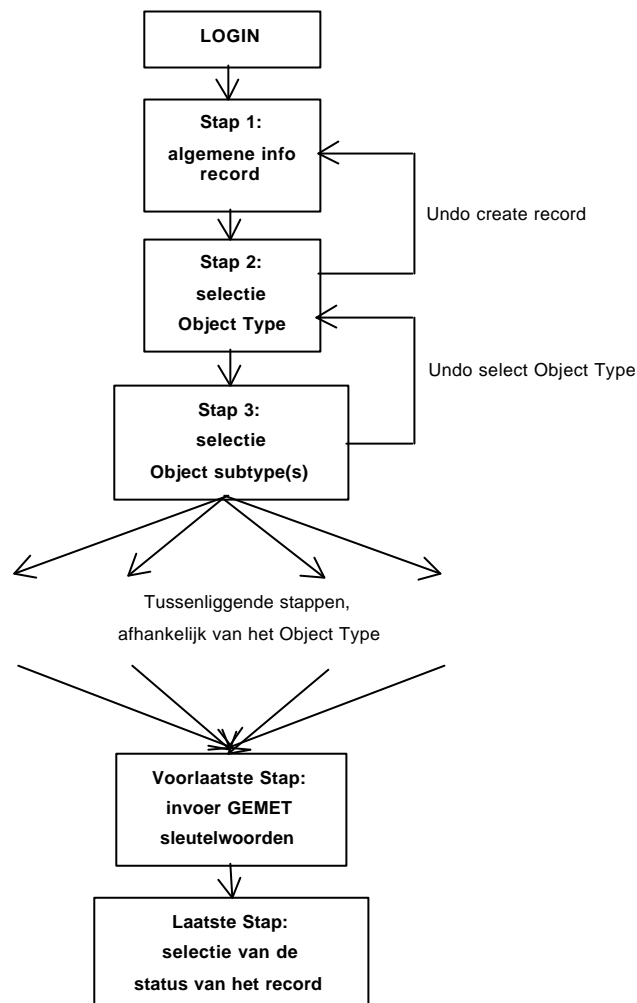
LOGIN

Stap 1:
algemene info record

Undo create record

Stap 2:
selectie
Object Type

Undo select Object Type

Stap 3:
selectie
Object subtype(s)

Tussenliggende stappen,
afhankelijk van het Object Type

Voorlaatste Stap:
invoer GEMET sleutelwoorden

Laatste Stap:
selectie van de
status van het record